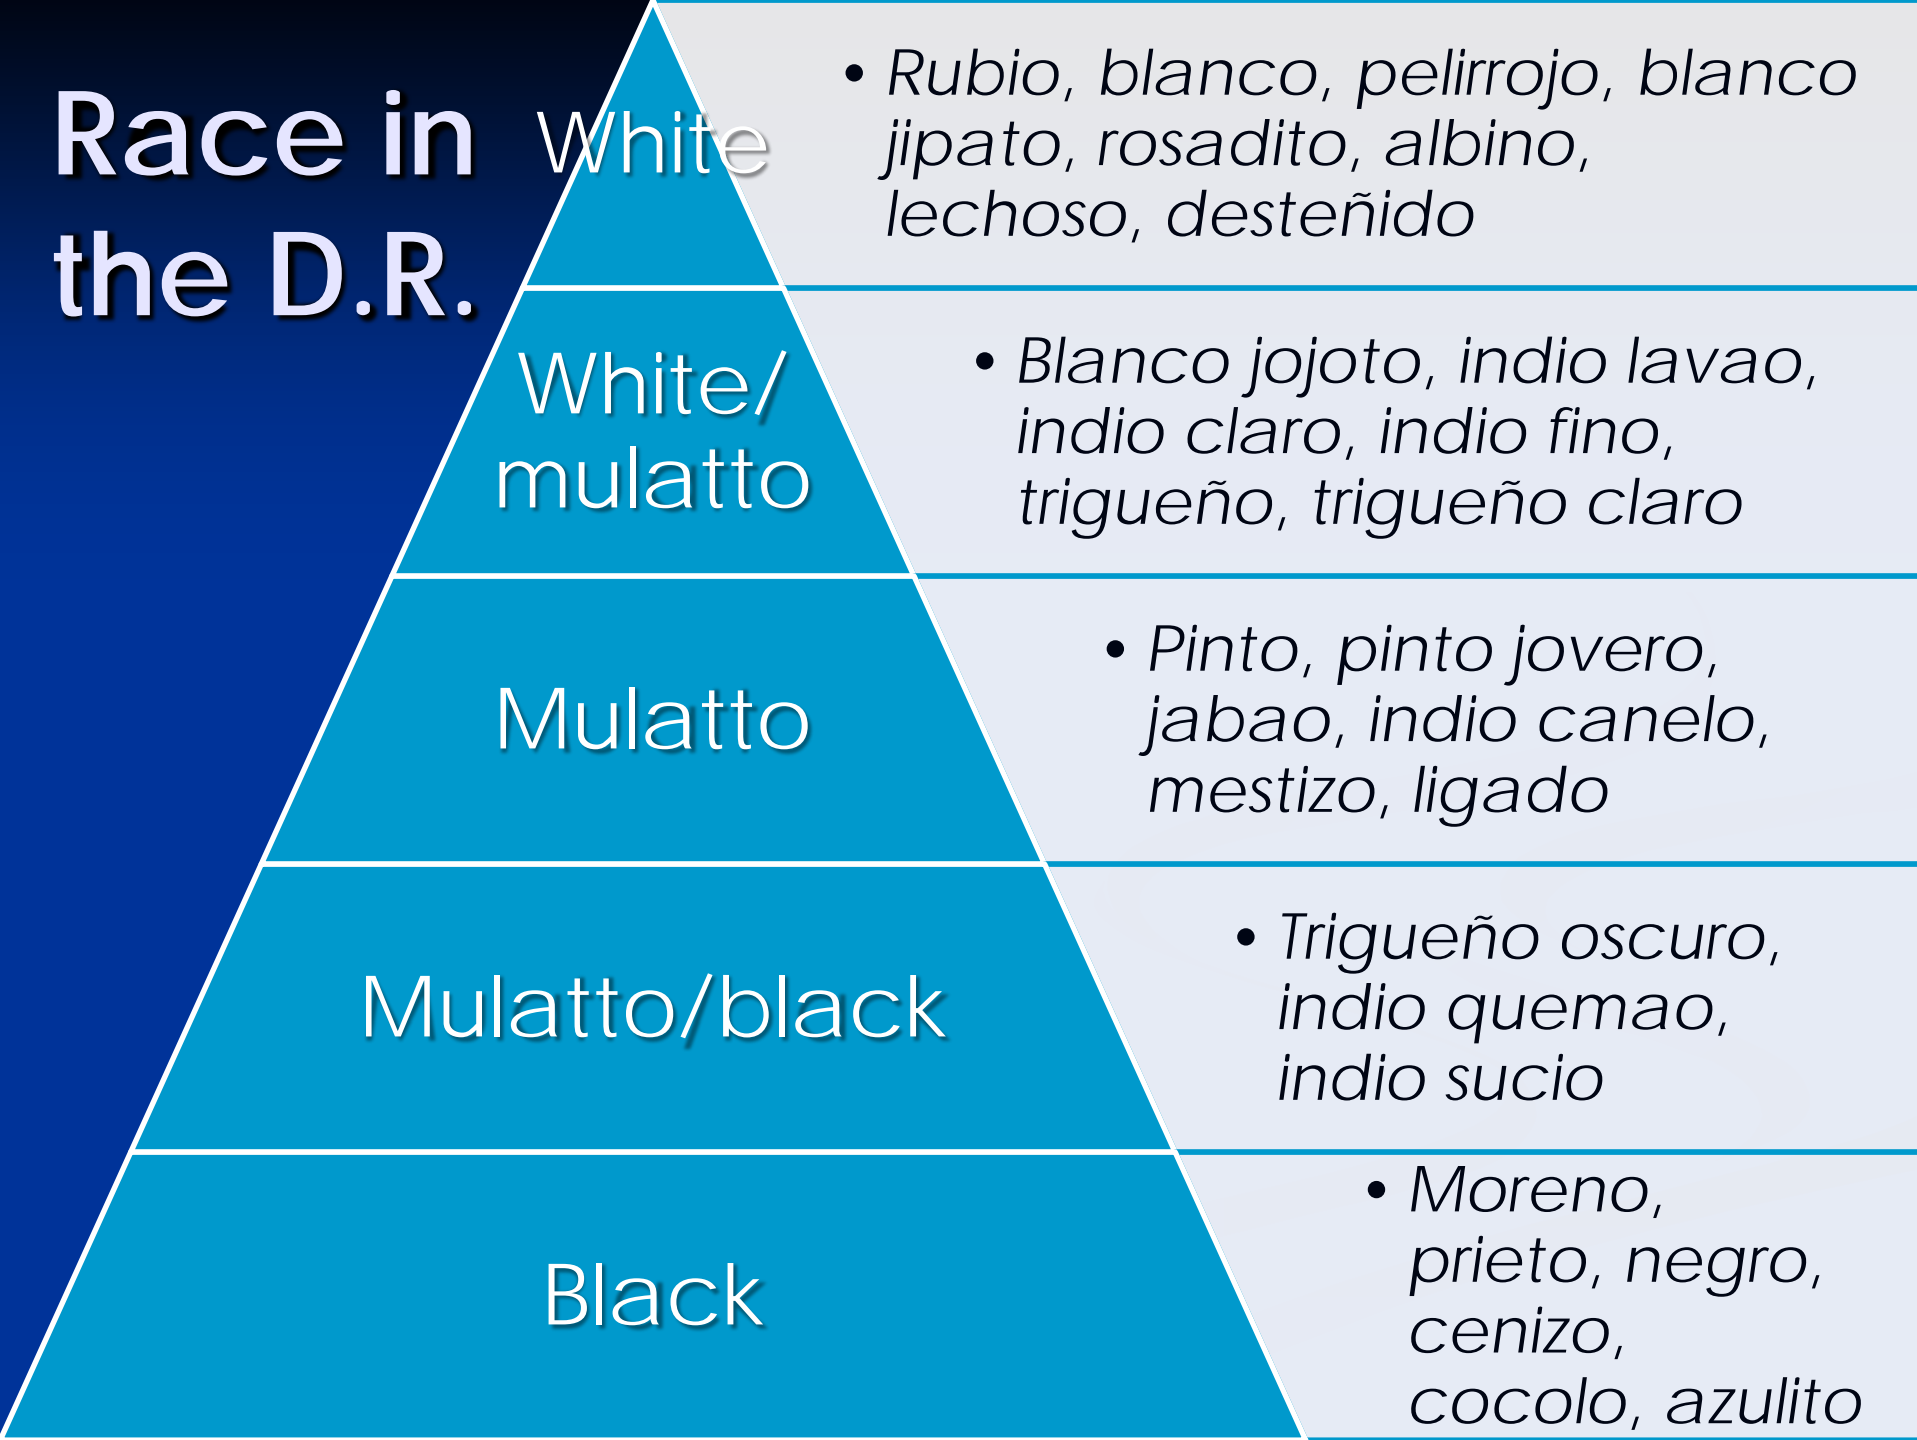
Race in the D.R.

White

• Rubio, blanco, pelirrojo, blanco jipato, rosadito, albino, lechoso, desteñido

White/ mulatto

• Blanco jojoto, indio lavao, indio claro, indio fino, trigueño, trigueño claro

Mulatto

• Pinto, pinto jovero, jabao, indio canelo, mestizo, ligado

Mulatto/black

• Trigueño oscuro, indio quemao, indio sucio

Black

• Moreno, prieto, negro, cenizo, cocolo, azulito